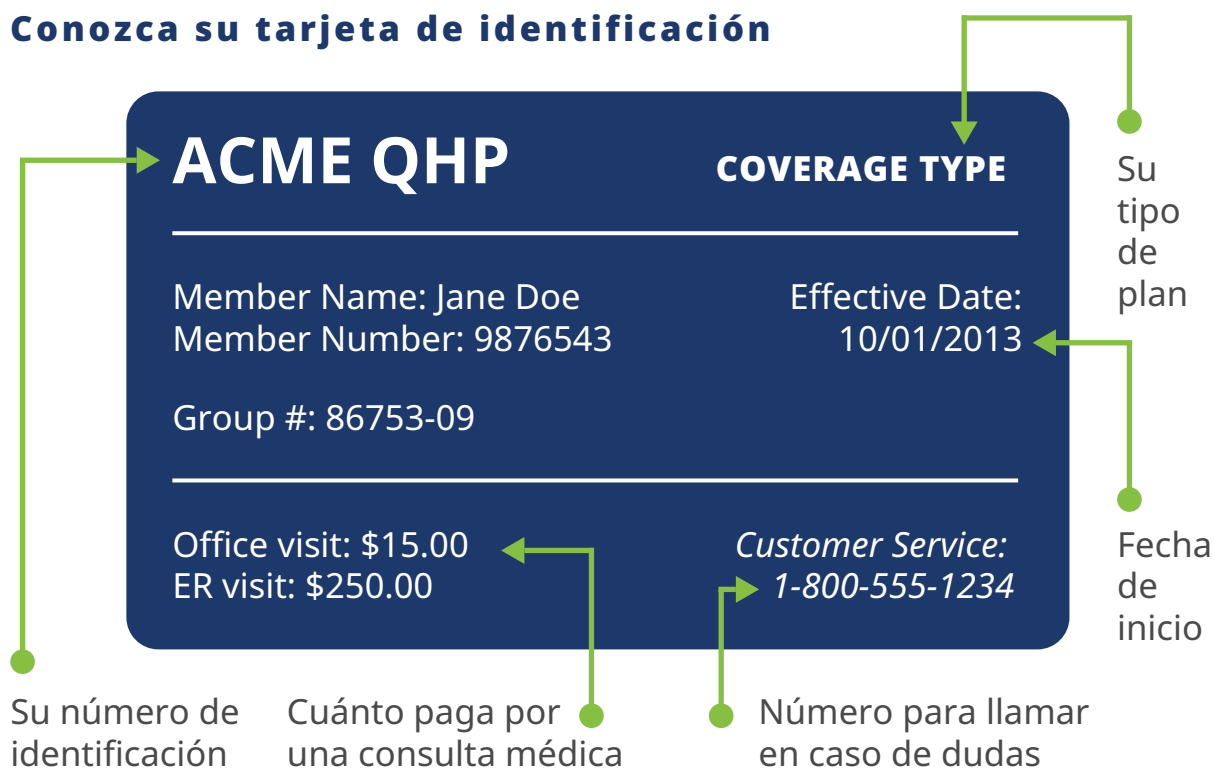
Conozca su tarjeta de identificación

ACME QHP

COVERAGE TYPE

Member Name: Jane Doe
Member Number: 9876543

Effective Date:
10/01/2013

Group #: 86753-09

Office visit: $15.00
ER visit: $250.00

Customer Service:
1-800-555-1234

Su tipo de plan

Fecha de inicio

Su número de identificación

Cuánto paga por una consulta médica

Número para llamar en caso de dudas